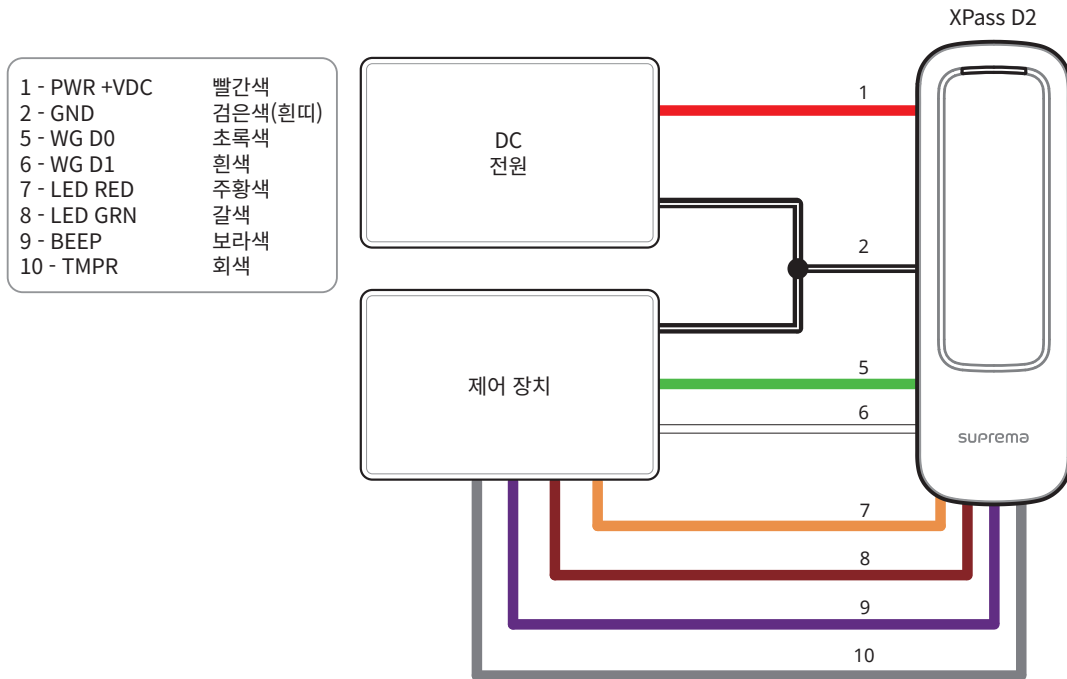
XPass D2

| | |
|---|---|
| 1 - PWR +VDC | 빨간색 |
| 2 - GND | 검은색(흰띠) |
| 5 - WG D0 | 초록색 |
| 6 - WG D1 | 흰색 |
| 7 - LED RED | 주황색 |
| 8 - LED GRN | 갈색 |
| 9 - BEEP | 보라색 |
| 10 - TMPR | 회색 |

DC
전원

제어 장치

1
2
5
6
7
8
9
10

suprema